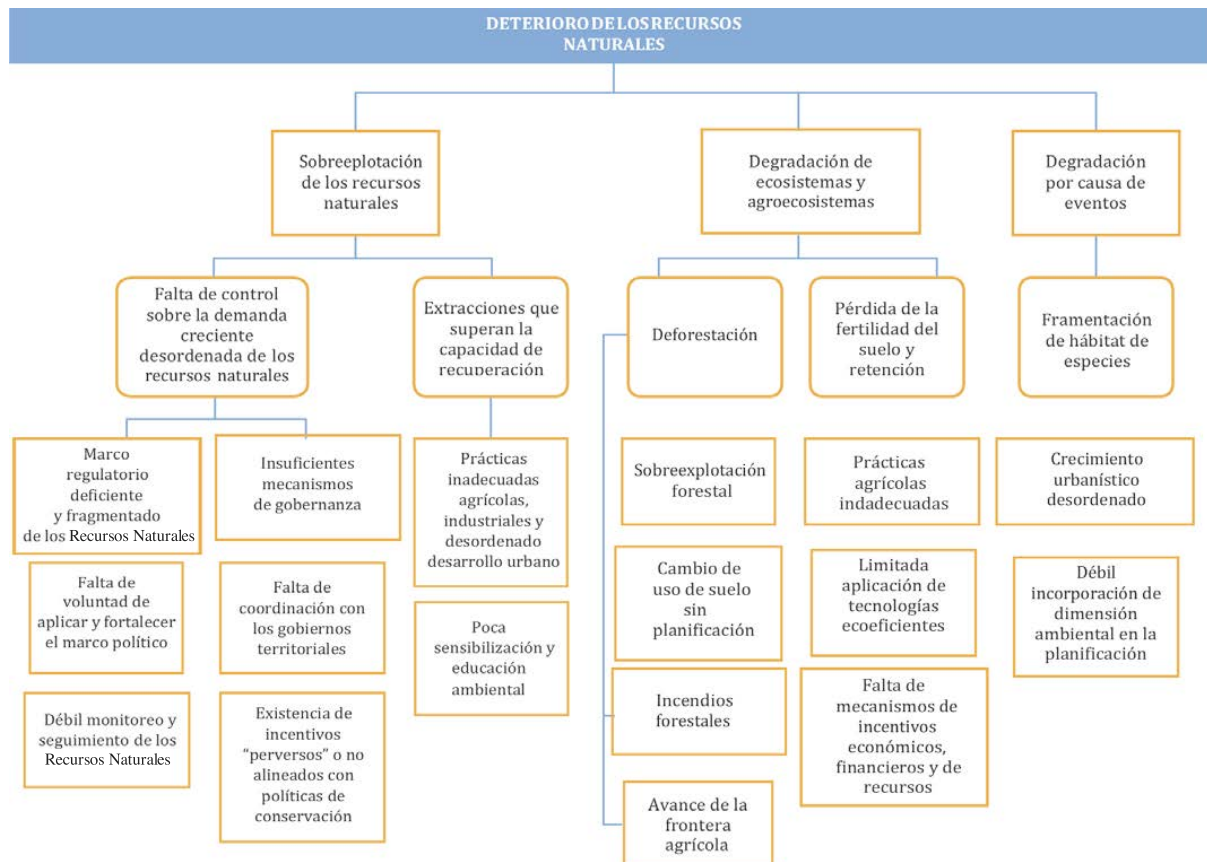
DETERIORO DE LOS RECURSOS NATURALES

Sobreeplotación de los recursos naturales

Degradación de ecosistemas y agroecosistemas

Degradación por causa de eventos

Falta de control sobre la demanda creciente desordenada de los recursos naturales

Extracciones que superan la capacidad de recuperación

Deforestación

Pérdida de la fertilidad del suelo y retención

Framentación de hábitat de especies

Marco regulatorio deficiente y fragmentado de los Recursos Naturales

Insuficientes mecanismos de gobernanza

Prácticas inadecuadas agrícolas, industriales y desordenado desarrollo urbano

Sobreexplotación forestal

Prácticas agrícolas indadecuadas

Crecimiento urbanístico desordenado

Falta de voluntad de aplicar y fortalecer el marco político

Falta de coordinación con los gobiernos territoriales

Poca sensibilización y educación ambiental

Cambio de uso de suelo sin planificación

Limitada aplicación de tecnologías ecoeficientes

Débil incorporación de dimensión ambiental en la planificación

Débil monitoreo y seguimiento de los Recursos Naturales

Existencia de incentivos "perversos" o no alineados con políticas de conservación

Incendios forestales

Falta de mecanismos de incentivos económicos, financieros y de recursos

Avance de la frontera agrícola